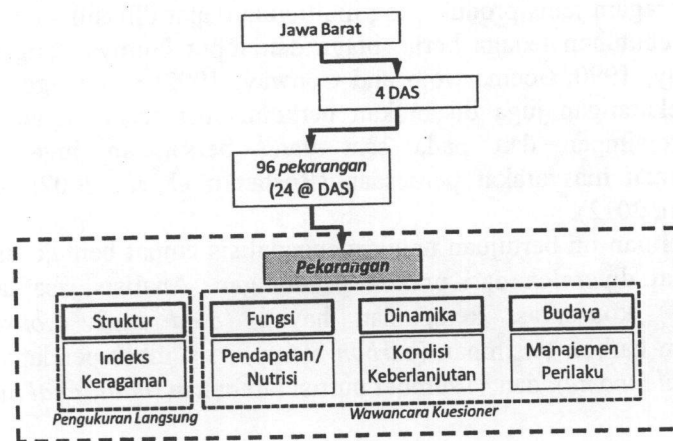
Jawa Barat

4 DAS

96 *pekarangan* (24 @ DAS)

*Pekarangan*

Struktur

Indeks Keragaman

Fungsi

Pendapatan / Nutrisi

Dinamika

Kondisi Keberlanjutan

Budaya

Manajemen Perilaku

*Pengukuran Langsung*

*Wawancara Kuesioner*